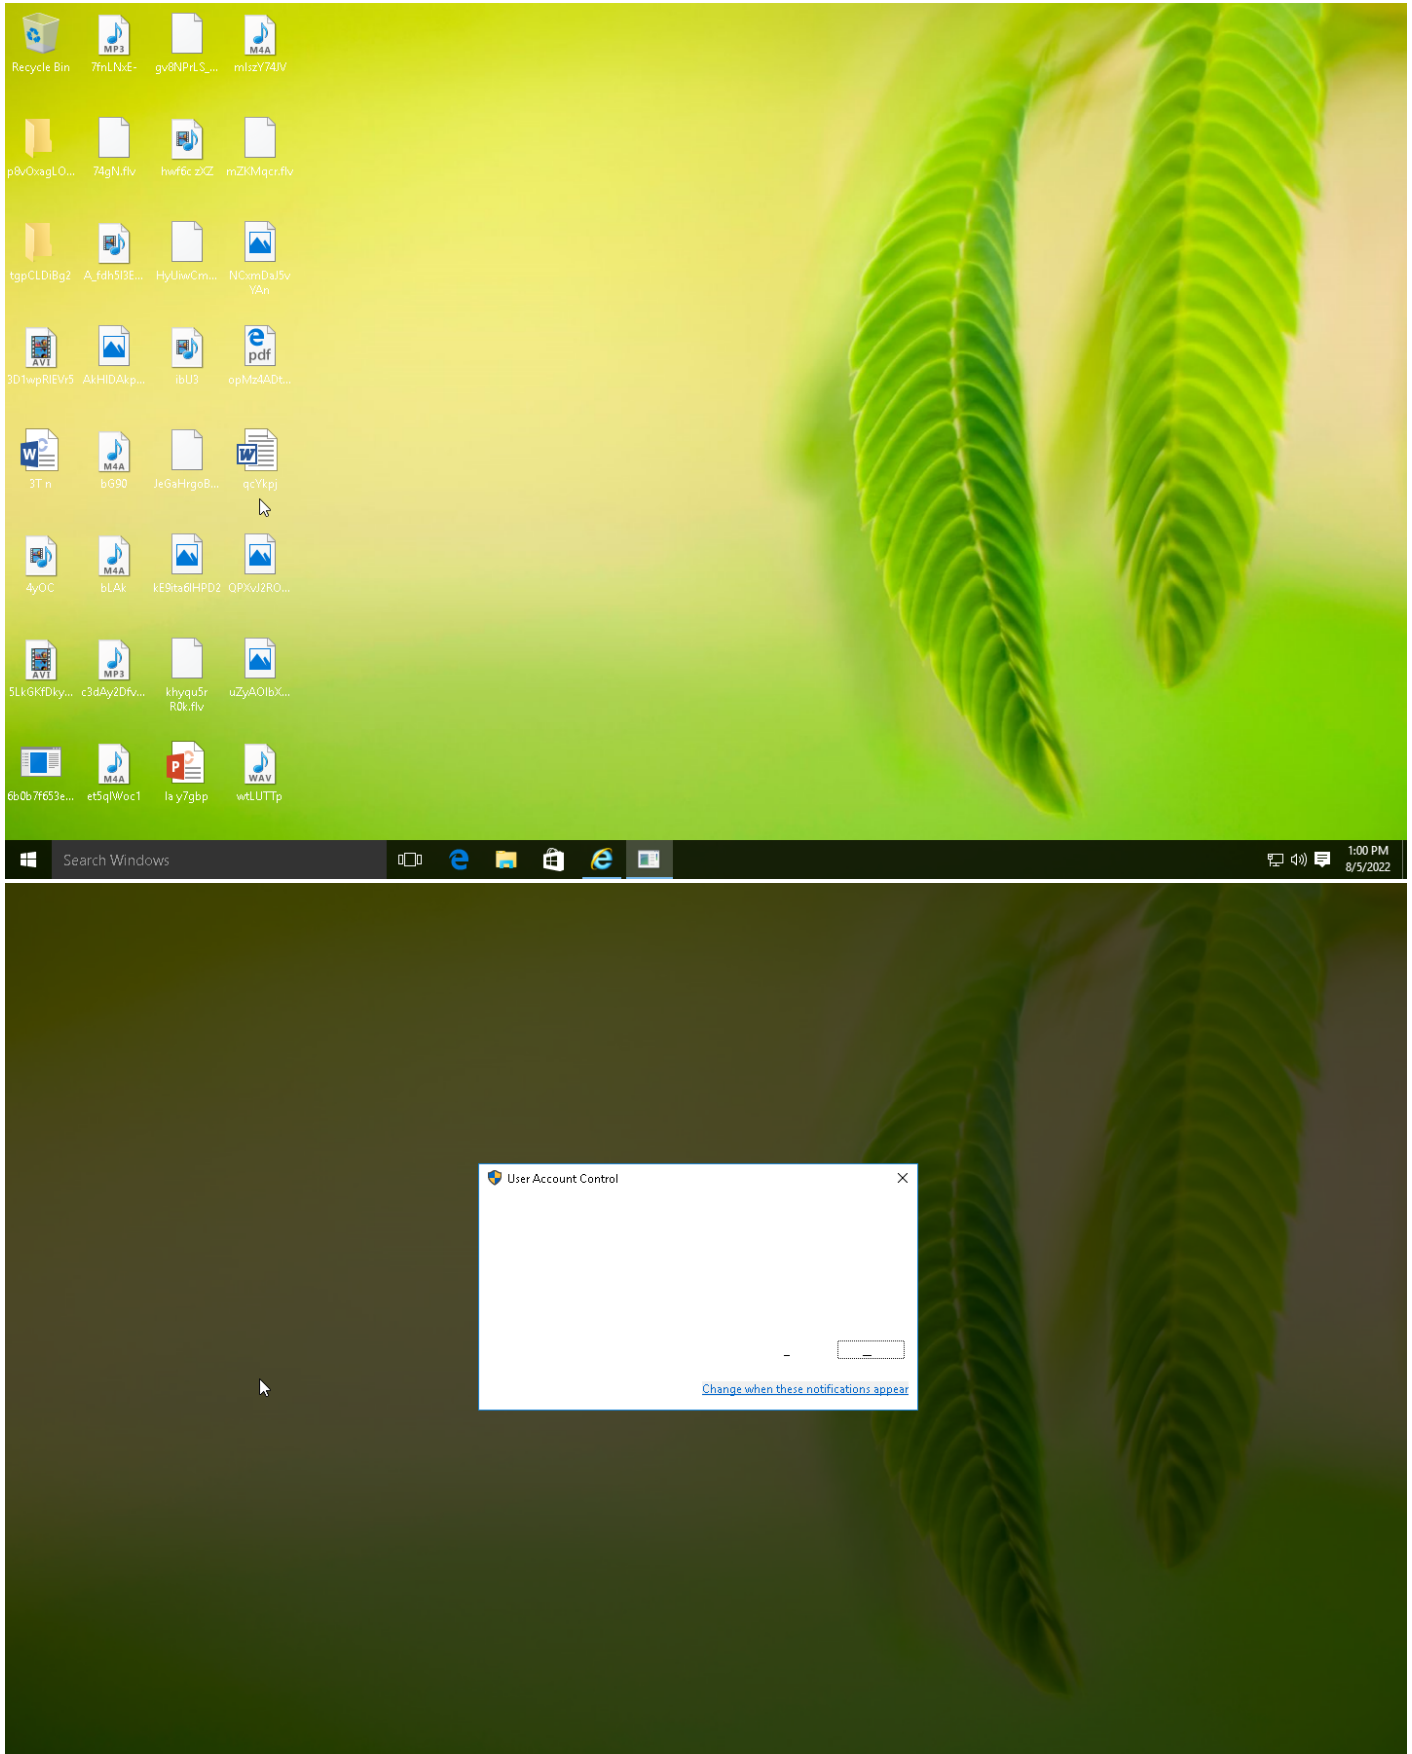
Recycle Bin
MP3
7fnLNxE-
gv8NPrLS_...
M4A
mlszY74JV

p8vOxagLO...
74gN.flv
hwf6c zXZ
mZKMqcr.flv

tgpCLDiBg2
A_fdh5I3E...
HyUiwCm...
NCxnDaJ5v YAn

AVI
3D1wpRIEVr5
AkHIDAkp...
ibU3
pdf
opMz4ADt...

3T n
M4A
bG90
JeGaHrgoB...
qcYkpj

4yOC
M4A
bLAk
kE9ita6IHPD2
QPXvJ2RO...

AVI
5LkGKfDky...
MP3
c3dAy2Dfv...
khyqu5r R0k.flv
uZyAOlbX...

6b0b7f653e...
M4A
et5qlWoc1
la y7gbp
WAV
wtLUTTp

Search Windows

1:00 PM
8/5/2022

User Account Control

Change when these notifications appear